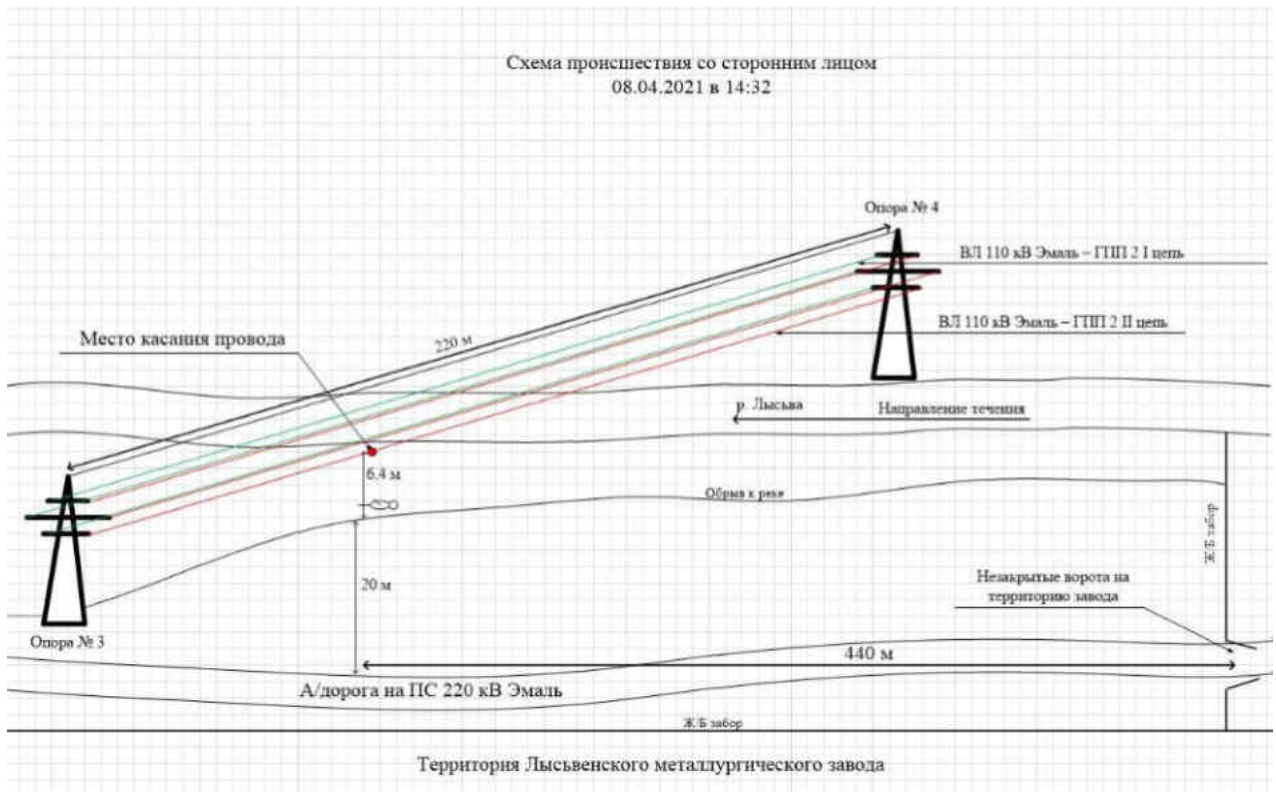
Схема происшествия со сторонним лицом
08.04.2021 в 14:32

Опора № 4

ВЛ 110 кВ Эмаль – ГПП 2 I цепь

ВЛ 110 кВ Эмаль – ГПП 2 II цепь

Место касания провода

220 м

р. Лысьва

Направление течения

6.4 м

Обрыв к реке

Ж/Б забор

20 м

Незакрытые ворота на территорию завода

Опора № 3

440 м

А/дорога на ПС 220 кВ Эмаль

Ж/Б забор

Территория Лысьвенского металлургического завода